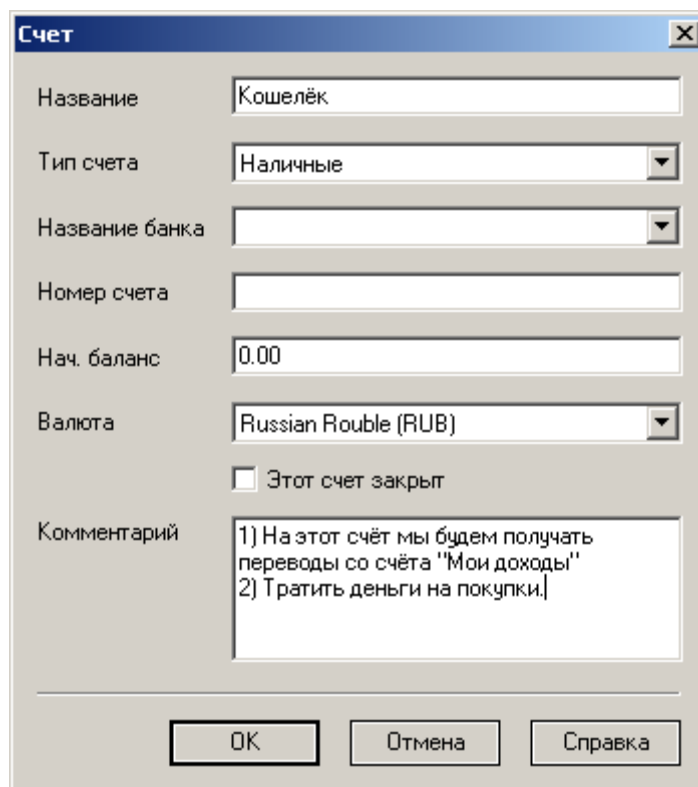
Счет

Название Кошелёк

Тип счета Наличные

Название банка

Номер счета

Нач. баланс 0.00

Валюта Russian Rouble (RUB)

Этот счет закрыт

Комментарий 1) На этот счёт мы будем получать переводы со счёта "Мои доходы"
2) Тратить деньги на покупки.

OK Отмена Справка